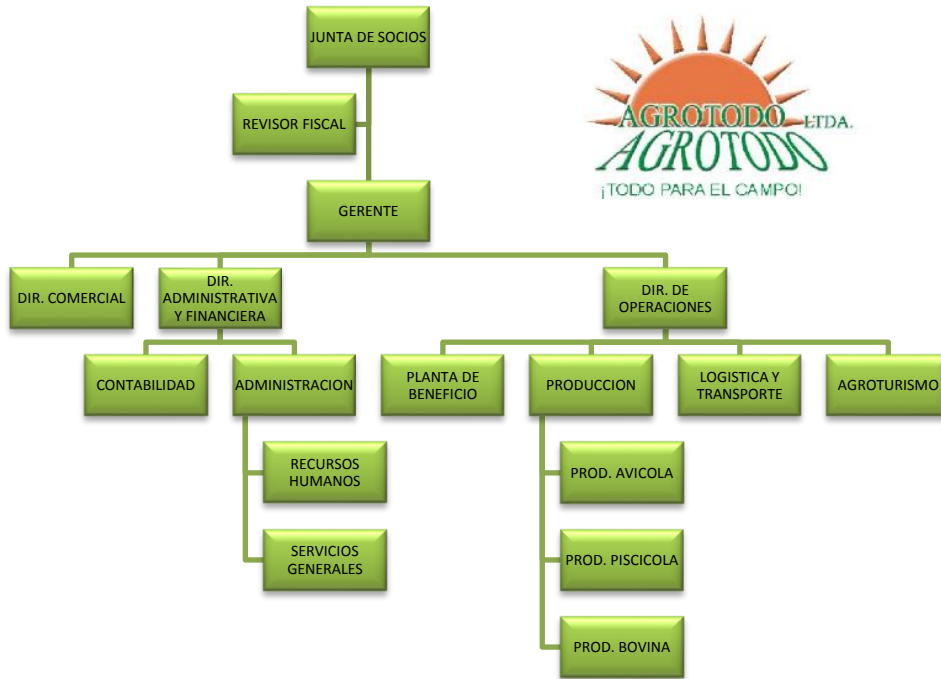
JUNTA DE SOCIOS

AGROTODO LTDA.
AGROTODO
¡TODO PARA EL CAMPO!

REVISOR FISCAL

GERENTE

DIR. COMERCIAL

DIR. ADMINISTRATIVA Y FINANCIERA

DIR. DE OPERACIONES

CONTABILIDAD

ADMINISTRACION

PLANTA DE BENEFICIO

PRODUCCION

LOGISTICA Y TRANSPORTE

AGROTURISMO

RECURSOS HUMANOS

SERVICIOS GENERALES

PROD. AVICOLA

PROD. PISCICOLA

PROD. BOVINA